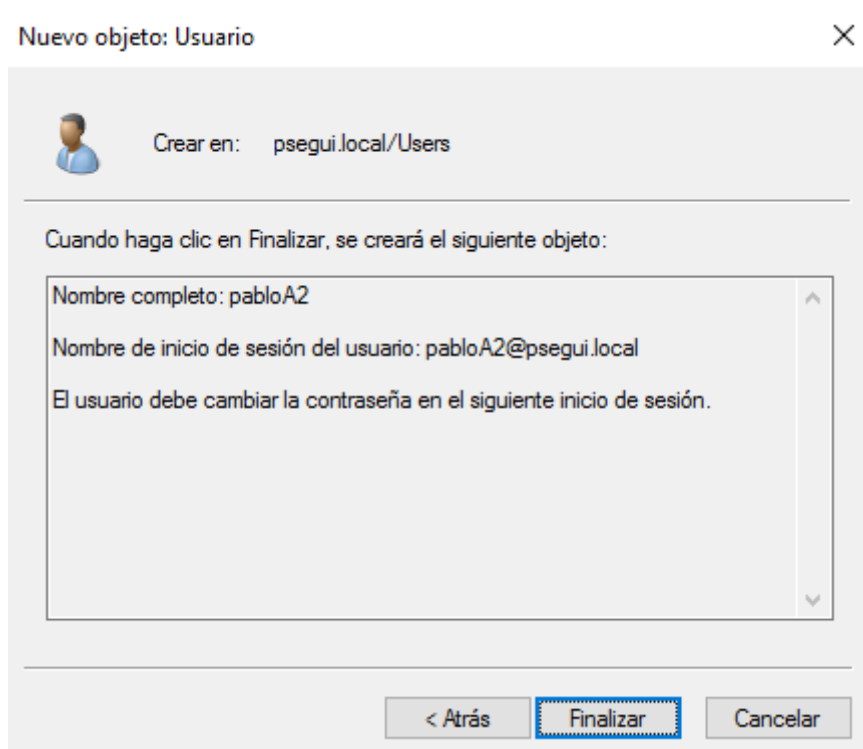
Nuevo objeto: Usuario

×

Crear en: psegui.local/Users

Cuando haga clic en Finalizar, se creará el siguiente objeto:

Nombre completo: pabloA2

Nombre de inicio de sesión del usuario: pabloA2@psegui.local

El usuario debe cambiar la contraseña en el siguiente inicio de sesión.

< Atrás | Finalizar | Cancelar